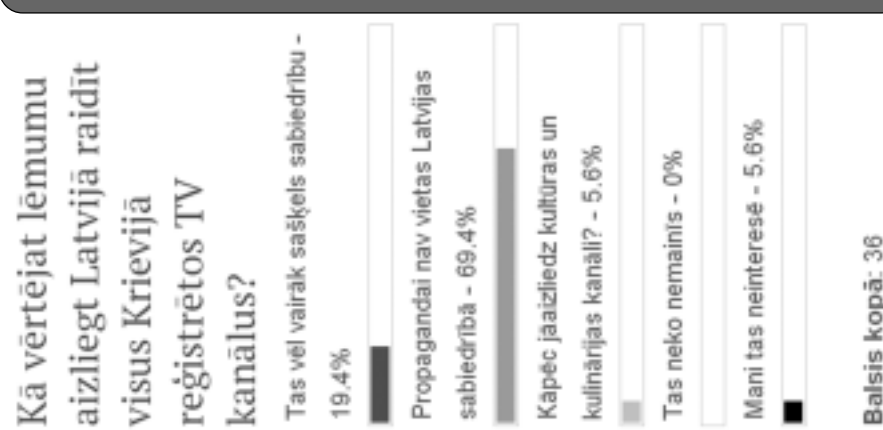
Kā vērtējat lēmumu aizliegt Latvijā raidīt visus Krievijā reģistrētos TV kanālus?

Tas vēl vairāk sašķels sabiedrību - 19.4%

Propagandai nav vietas Latvijas sabiedrībā - 69.4%

Kāpēc jāaizliedz kultūras un kulinārijas kanāli? - 5.6%

Tas neko nemainīs - 0%

Mani tas neinteresē - 5.6%

Balsis kopā: 36